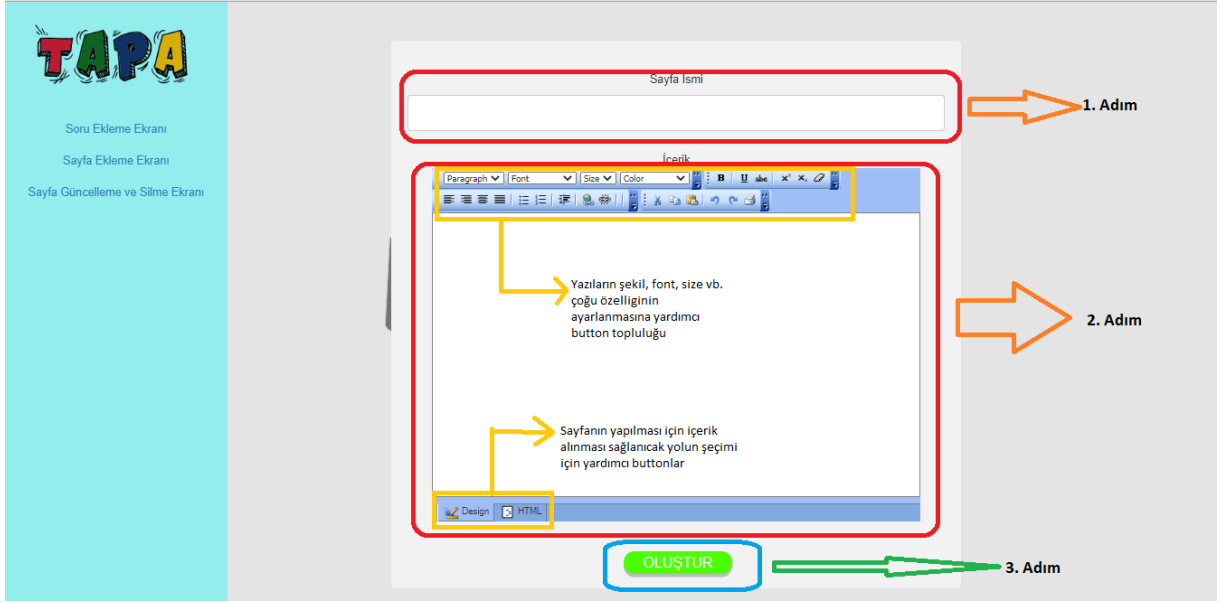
TAPA

Soru Ekleme Ekranı

Sayfa Ekleme Ekranı

Sayfa Güncelleme ve Silme Ekranı

Sayfa İsmi

1. Adım

İçerik

Paragraph Font Size Color B U abc $x^2$ $x_2$

Yazıların şekil, font, size vb. çoğu özelliginin ayarlanmasına yardımcı button topluluğu

2. Adım

Sayfanın yapılması için içerik alınması sağlanıcak yolun şeçimi için yardımcı buttonlar

Design HTML

OLUŞTUR

3. Adım